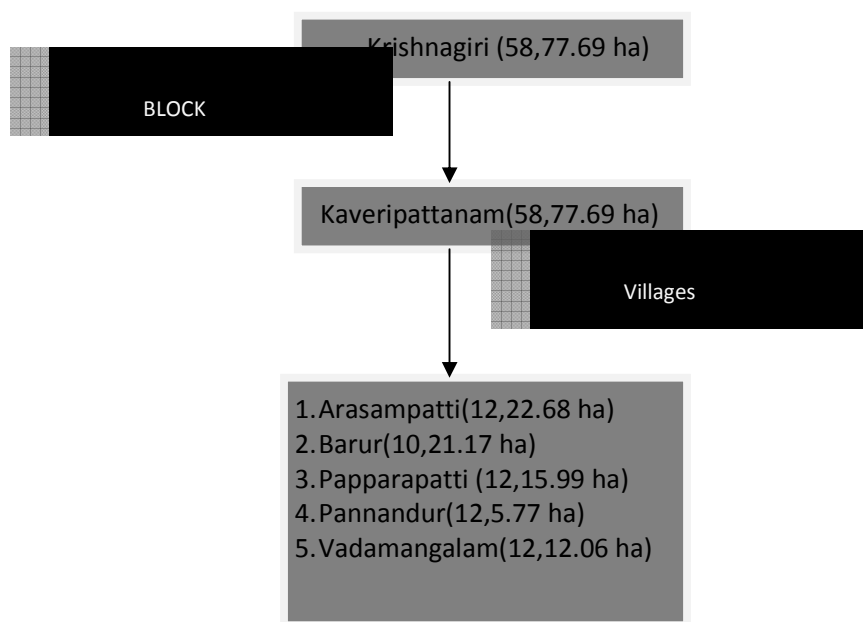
Krishnagiri (58,77.69 ha)

BLOCK

Kaveripattanam(58,77.69 ha)

Villages

1. Arasampatti(12,22.68 ha)
2. Barur(10,21.17 ha)
3. Papparapatti (12,15.99 ha)
4. Pannandur(12,5.77 ha)
5. Vadamangalam(12,12.06 ha)